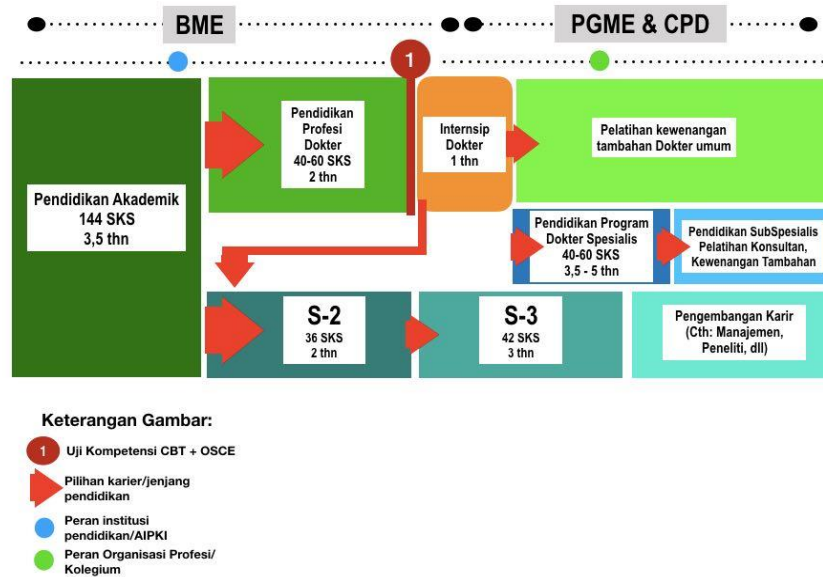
BME

PGME & CPD

1

Pendidikan Akademik
144 SKS
3,5 thn

Pendidikan Profesi Dokter
40-60 SKS
2 thn

Internsip Dokter
1 thn

Pelatihan kewenangan tambahan Dokter umum

Pendidikan Program Dokter Spesialis
40-60 SKS
3,5 - 5 thn

Pendidikan SubSpesialis
Pelatihan Konsultan,
Kewenangan Tambahan

S-2
36 SKS
2 thn

S-3
42 SKS
3 thn

Pengembangan Karir
(Cth: Manajemen,
Peneliti, dll)

Keterangan Gambar:

1 Uji Kompetensi CBT + OSCE

Pilihan karier/jenjang pendidikan

Peran institusi pendidikan/AIPKI

Peran Organisasi Profesi/ Kolegium